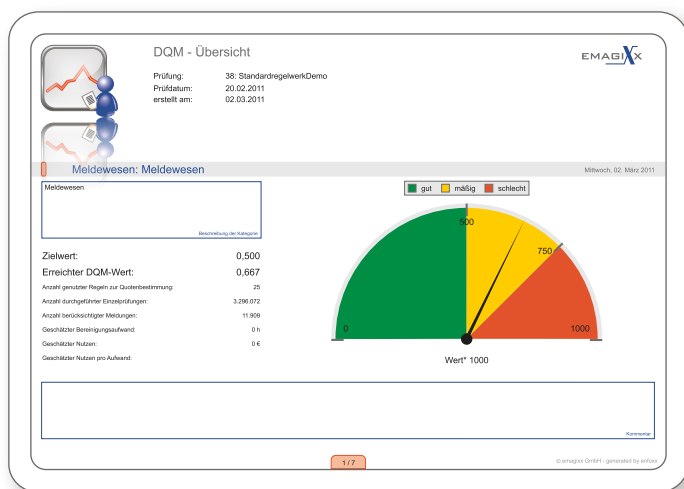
DQM - Übersicht

EMAGIXX

Prüfung: 38: StandardregelwerkDemo
Prüfdatum: 20.02.2011
erstellt am: 02.03.2011

Meldewesen: Meldewesen

Mittwoch, 02. März 2011

Meldewesen

Beschreibung der Kategorie

gut mäßig schlecht

500
750
0
1000

Wert* 1000

Zielwert: 0,500
Erreichter DQM-Wert: 0,667
Anzahl genutzter Regeln zur Quotenbestimmung: 25
Anzahl durchgeführter Einzelprüfungen: 3.296.072
Anzahl berücksichtigter Meldungen: 11.909
Geschätzter Bereinigungsaufwand: 0 h
Geschätzter Nutzen: 0 €
Geschätzter Nutzen pro Aufwand:

Kommentar

1 / 7

© emagixx GmbH - generated by enforx